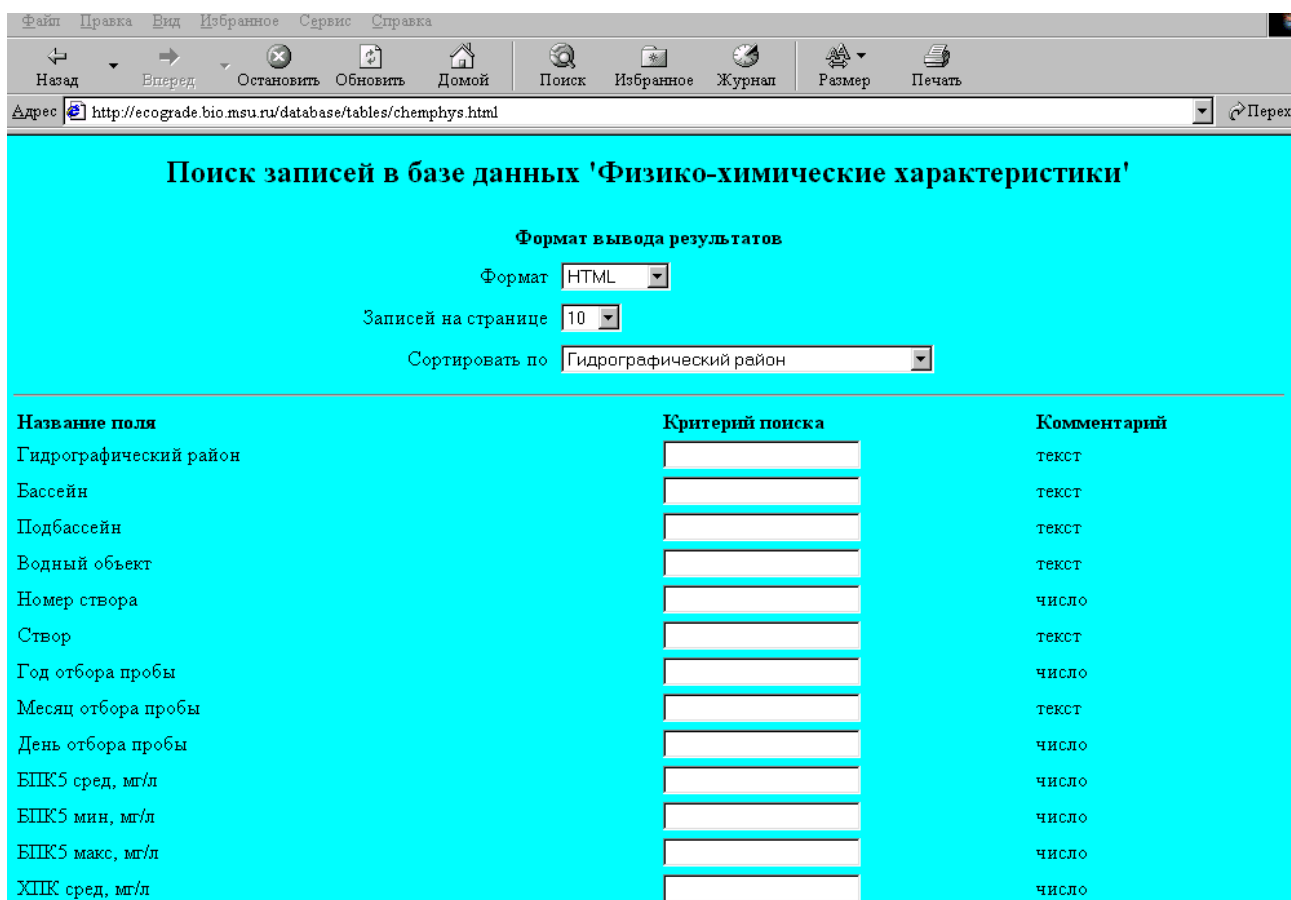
Файл Правка Вид Избранное Сервис Справка

Назад Вперед Остановить Обновить Домой Поиск Избранное Журнал Размер Печать

Адрес http://ecograde.bio.msu.ru/database/tables/chemphys.html Перех

Поиск записей в базе данных 'Физико-химические характеристики'

Формат вывода результатов

Формат HTML

Записей на странице 10

Сортировать по Гидрографический район

| Название поля | Критерий поиска | Комментарий |
|---|---|---|
| Гидрографический район | | текст |
| Бассейн | | текст |
| Подбассейн | | текст |
| Водный объект | | текст |
| Номер створа | | число |
| Створ | | текст |
| Год отбора пробы | | число |
| Месяц отбора пробы | | текст |
| День отбора пробы | | число |
| БПК5 сред, мг/л | | число |
| БПК5 мин, мг/л | | число |
| БПК5 макс, мг/л | | число |
| ХПК сред, мг/л | | число |